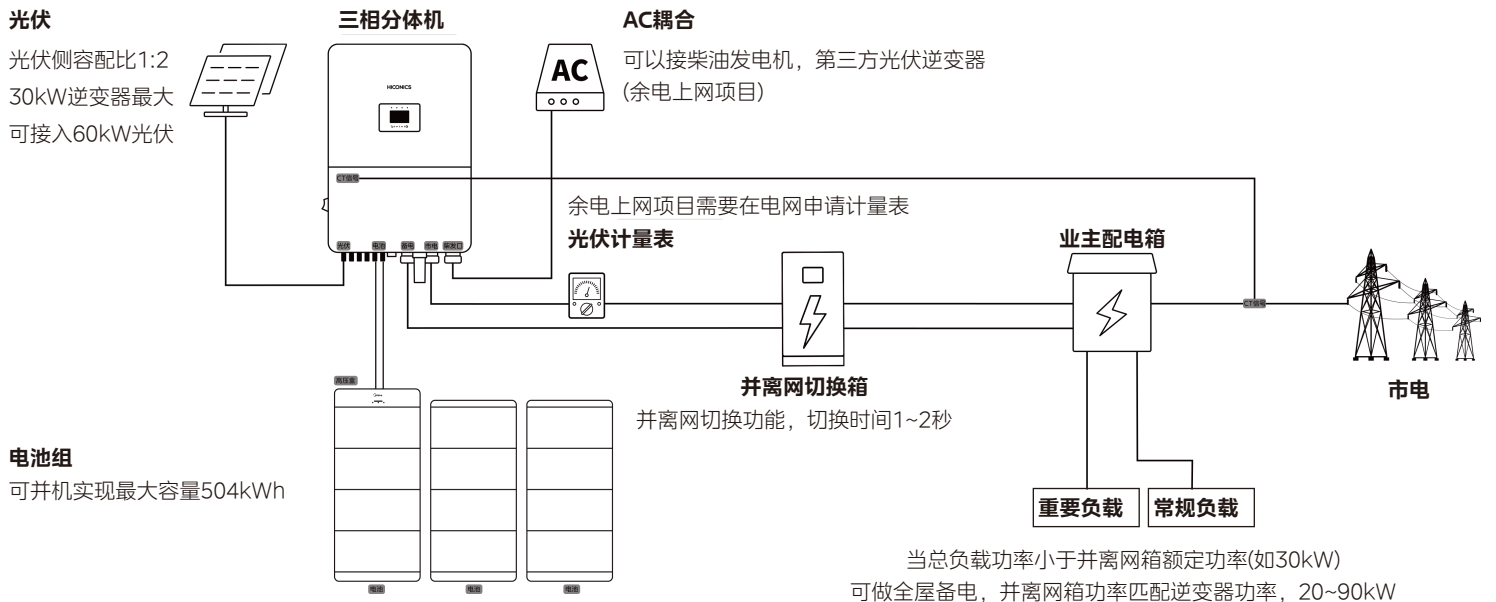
光伏

光伏侧容配比1:2
30kW逆变器最大
可接入60kW光伏

三相分体机

HICONICS

CT接口

光伏 电池 电网 负载 通讯口

AC耦合

AC

可以接柴油发电机，第三方光伏逆变器
(余电上网项目)

余电上网项目需要在电网申请计量表

光伏计量表

并离网切换箱

并离网切换功能，切换时间1~2秒

业主配电箱

CT接口

市电

高压盒

电池组

可并机实现最大容量504kWh

电池 电池 电池

重要负载

常规负载

当总负载功率小于并离网箱额定功率(如30kW)
可做全屋备电，并离网箱功率匹配逆变器功率，20~90kW